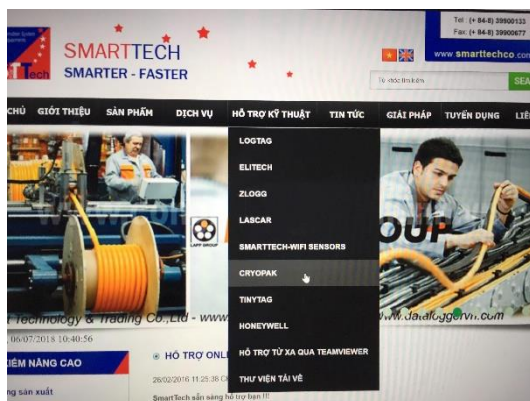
SMARTTECH
SMARTER - FASTER

Tel: (+ 84-8) 39900133
Fax: (+ 84-8) 39900677
www.smarttechco.com

Từ khóa tìm kiếm
SEA

CHỦ GIỚI THIỆU SẢN PHẨM DỊCH VỤ HỖ TRỢ KỸ THUẬT TIN TỨC GIẢI PHÁP TUYỂN DỤNG LIÊ

LOGTAG
ELITECH
ZLOGG
LASCAR
SMARTTECH-WIFI SENSORS
CRYOPAK
TINYTAG
HONEYWELL
HỖ TRỢ TỪ XA QUA TEAMVIEWER
THƯ VIỆN TẢI VỀ

LAPP GROUP
OUP

Technology & Trading Co.,Ltd - www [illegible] www.dataloggervn.com

, 06/07/2018 10:40:56

IỂM NÂNG CAO
ng sản xuất

HỖ TRỢ ONL
28/02/2016 11:25:38 CH
SmartTech sẵn sàng hỗ trợ bạn !!!